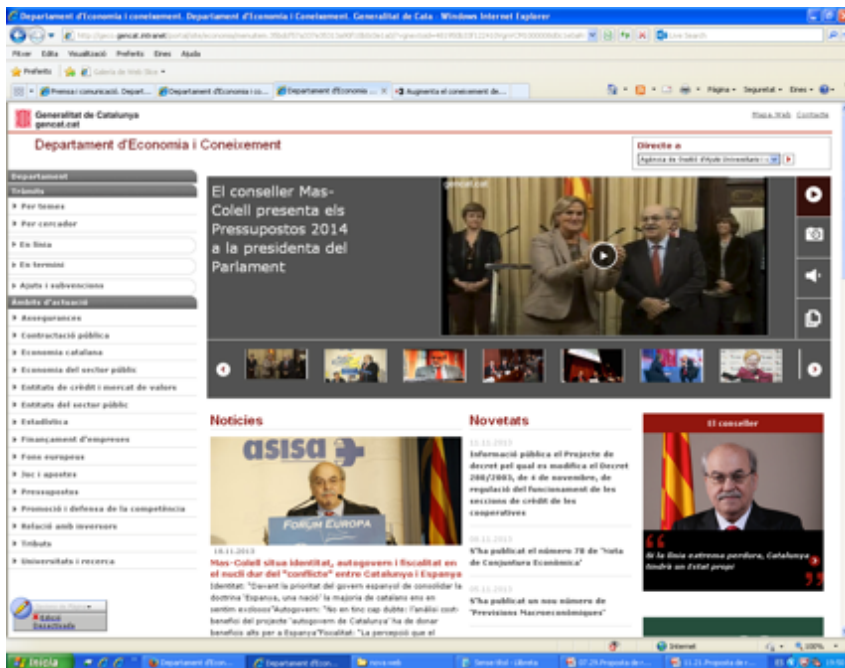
Departament d'Economia i coneixement. Departament d'Economia i Coneixement. Generalitat de Cata - Windows Internet Explorer

Fitxer Edita Visualització Preferits Eines Ajuda

Preferits

Premsa i comunicació. Depart... | Departament d'Economia i co... | Departament d'Economi... | Augmenta el coneixement de...

Pàgina Seguretat Eines

Generalitat de Catalunya
gencat.cat

Mapa Web Contacte

Departament d'Economia i Coneixement

Directe a
Agència de Gestió d'Ajuts Universitaris i

Departament
Tràmits
Per temes
Per cercador
En línia
En termini
Ajuts i subvencions
Àmbits d'actuació
Assegurances
Contractació pública
Economia catalana
Economia del sector públic
Entitats de crèdit i mercat de valors
Entitats del sector públic
Estadística
Finançament d'empreses
Fons europeus
Joc i apostes
Pressupostos
Promoció i defensa de la competència
Relació amb inversors
Tributs
Universitats i recerca

El conseller Mas-Colell presenta els Pressupostos 2014 a la presidenta del Parlament

Notícies

asisa

FORUM EUROPA

18.11.2013
Mas-Colell situa identitat, autogovern i fiscalitat en el nucli dur del "conflicte" entre Catalunya i Espanya
Identitat: "Davant la prioritat del govern espanyol de consolidar la doctrina 'Espanya, una nació' la majoria de catalans ens en sentim exclosos"Autogovern: "No en tinc cap dubte: l'anàlisi cost-benefici del projecte "autogovern de Catalunya" ha de donar beneficis alts per a Espanya"Fiscalitat: "La percepció que el

Novetats

11.11.2013
Informació pública el Projecte de decret pel qual es modifica el Decret 288/2003, de 4 de novembre, de regulació del funcionament de les seccions de crèdit de les cooperatives

08.11.2013
S'ha publicat el número 78 de 'Nota de Conjuntura Econòmica'

05.11.2013
S'ha publicat un nou número de "Previsions Macroeconòmiques"

El conseller

Si la lluita extrema perdura, Catalunya tindrà un Estat propi

Internet 100%

Inicia Departament d'Econ... Departament d'Econ... nova web Sense títol - Llibreta 07.29.Proposta de... 11.21.Proposta de r...